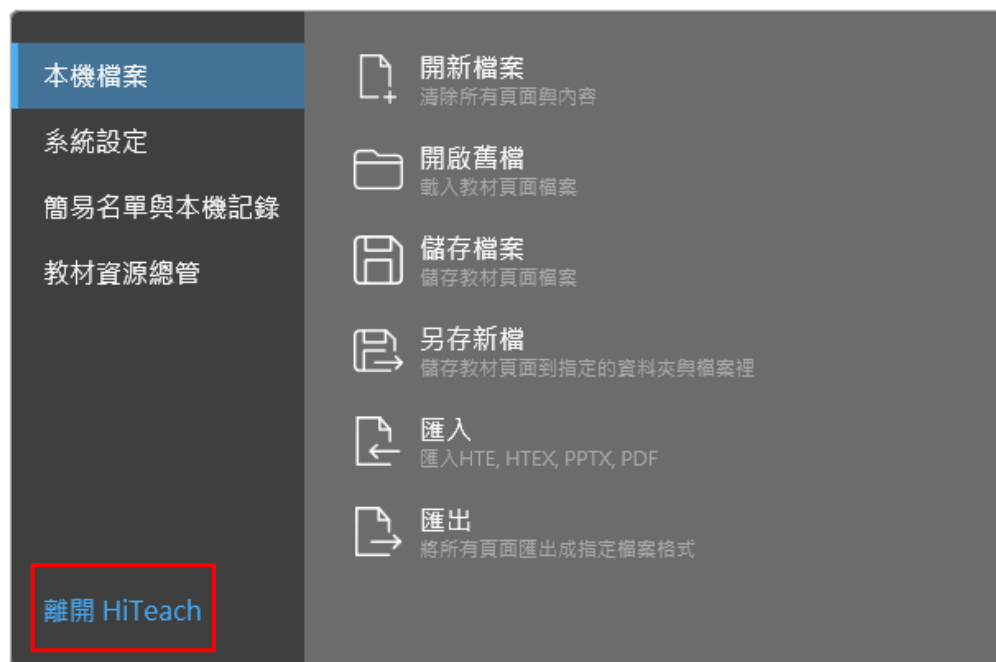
本機檔案

系統設定

簡易名單與本機記錄

教材資源總管

離開 HiTeach

開新檔案
清除所有頁面與內容

開啟舊檔
載入教材頁面檔案

儲存檔案
儲存教材頁面檔案

另存新檔
儲存教材頁面到指定的資料夾與檔案裡

匯入
匯入HTE, HTEX, PPTX, PDF

匯出
將所有頁面匯出成指定檔案格式